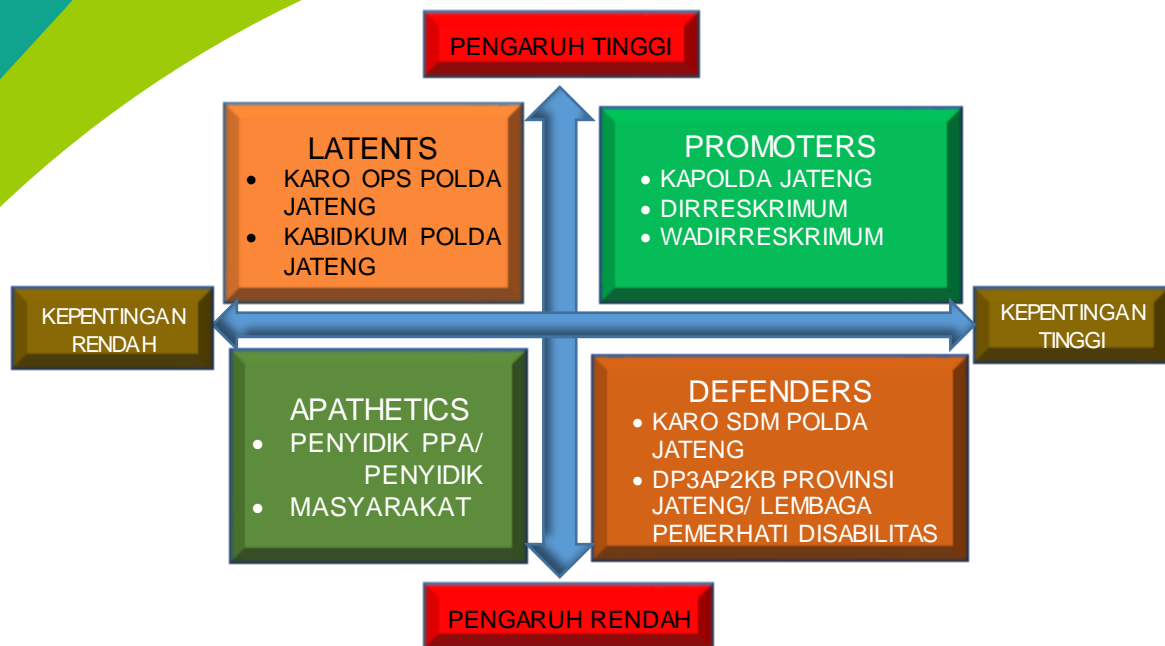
PENGARUH TINGGI

LATENTS
- KARO OPS POLDA JATENG
- KABIDKUM POLDA JATENG

PROMOTERS
- KAPOLDA JATENG
- DIRRESKRIMUM
- WADIRRESKRIMUM

KEPENTINGAN RENDAH

KEPENTINGAN TINGGI

APATHETICS
- PENYIDIK PPA/ PENYIDIK
- MASYARAKAT

DEFENDERS
- KARO SDM POLDA JATENG
- DP3AP2KB PROVINSI JATENG/ LEMBAGA PEMERHATI DISABILITAS

PENGARUH RENDAH